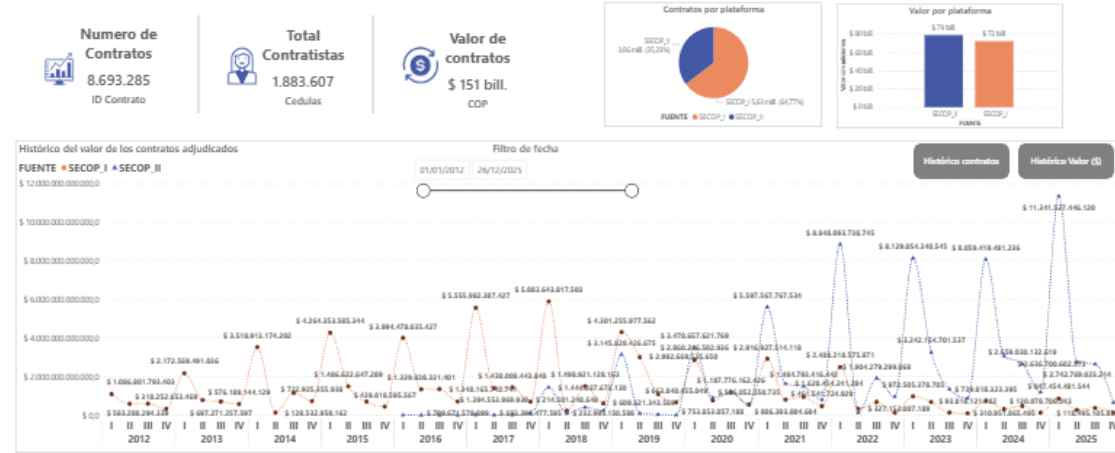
Numero de Contratos
8.693.285
ID Contrato

Total Contratistas
1.883.607
Cedulas

Valor de contratos
$ 151 bill.
COP

Contratos por plataforma
SECOP_II 3,06 mill. (35,23%)
SECOP_I 5,63 mill. (64,77%)
FUENTE ● SECOP_I ● SECOP_II

Valor por plataforma
$ 79 bill.
$ 72 bill.
Valor en millones
$ 80 bill.
$ 60 bill.
$ 40 bill.
$ 20 bill.
$ 0 bill.
SECOP_II
SECOP_I
FUENTE

Histórico del valor de los contratos adjudicados
FUENTE ● SECOP_I ▲ SECOP_II

Filtro de fecha
01/01/2012
26/12/2025

Histórico contratos
Histórico Valor ($)

$ 12.000.000.000.000,0
$ 10.000.000.000.000,0
$ 8.000.000.000.000,0
$ 6.000.000.000.000,0
$ 4.000.000.000.000,0
$ 2.000.000.000.000,0
$ 0,0

$ 1.066.801.793.403
$ 583.268.294.335
$ 318.252.653.469
$ 2.172.569.491.036
$ 697.271.257.597
$ 576.189.144.129
$ 3.518.913.174.282
$ 128.532.958.162
$ 722.935.355.938
$ 4.264.353.585.344
$ 1.486.622.647.289
$ 439.818.585.567
$ 3.984.478.035.427
$ 1.339.038.331.401
$ 5.555.982.387.427
$ 1.349.165.742.791
$ 1.394.553.969.938
$ 1.438.008.443.848
$ 5.883.643.617.503
$ 1.498.921.128.163
$ 1.444.637.672.130
$ 214.501.248.649
$ 233.899.150.568
$ 4.301.255.977.562
$ 3.145.828.426.675
$ 600.521.343.560
$ 3.470.657.621.769
$ 2.860.246.502.935
$ 2.992.669.586.650
$ 653.848.455.049
$ 753.853.057.188
$ 1.187.776.162.426
$ 585.452.259.735
$ 5.597.567.767.534
$ 2.916.927.114.118
$ 1.494.793.416.842
$ 1.628.454.241.284
$ 467.541.724.829
$ 885.303.004.684
$ 8.848.093.738.745
$ 2.488.218.575.871
$ 1.904.279.299.868
$ 327.127.807.189
$ 8.129.854.340.545
$ 3.242.154.701.537
$ 973.505.278.700
$ 93.816.121.882
$ 739.618.323.395
$ 310.957.865.495
$ 8.059.419.481.236
$ 2.539.030.132.619
$ 2.636.700.682.372
$ 130.078.700.943
$ 947.454.481.544
$ 11.341.327.446.120
$ 2.742.769.023.214
$ 110.085.103.000

I II III IV I II III IV I II III IV I II III IV I II III IV I II III IV I II III IV I II III IV I II III IV I II III IV I II III IV I II III IV I II III IV I II III IV
2012
2013
2014
2015
2016
2017
2018
2019
2020
2021
2022
2023
2024
2025